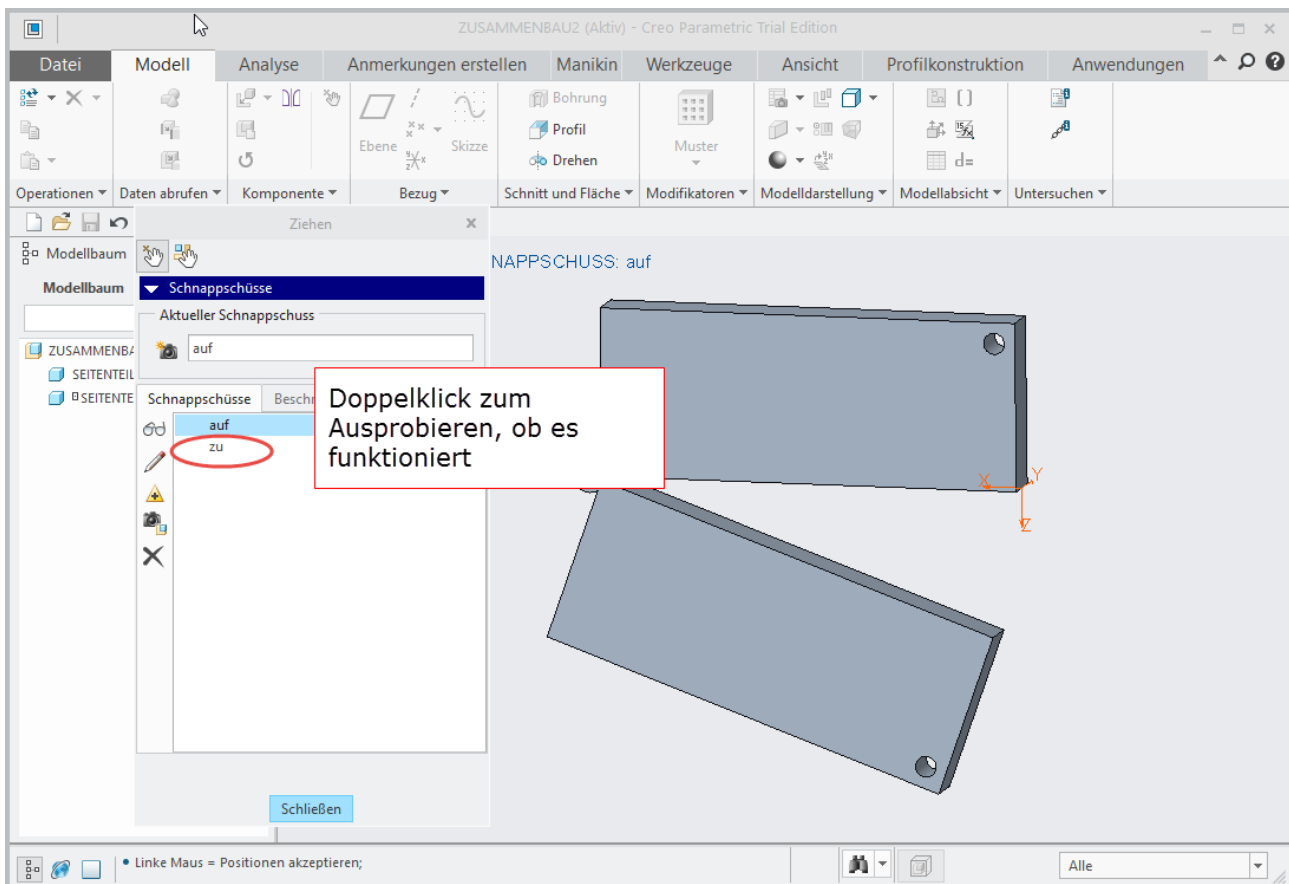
ZUSAMMENBAU2 (Aktiv) - Creo Parametric Trial Edition

Datei | Modell | Analyse | Anmerkungen erstellen | Manikin | Werkzeuge | Ansicht | Profilkonstruktion | Anwendungen

Ebene | Skizze | Bohrung | Profil | Drehen | Muster

Operationen ▾ | Daten abrufen ▾ | Komponente ▾ | Bezug ▾ | Schnitt und Fläche ▾ | Modifikatoren ▾ | Modelldarstellung ▾ | Modellabsicht ▾ | Untersuchen ▾

Modellbaum

Modellbaum

ZUSAMMENBA
SEITENTEIL
SEITENTE

Ziehen

Schnappschüsse

Aktueller Schnappschuss

auf

Schnappschüsse | Beschr

auf
zu

Schließen

NAPPSCHUSS: auf

Doppelklick zum Ausprobieren, ob es funktioniert

X Y Z

• Linke Maus = Positionen akzeptieren;

Alle